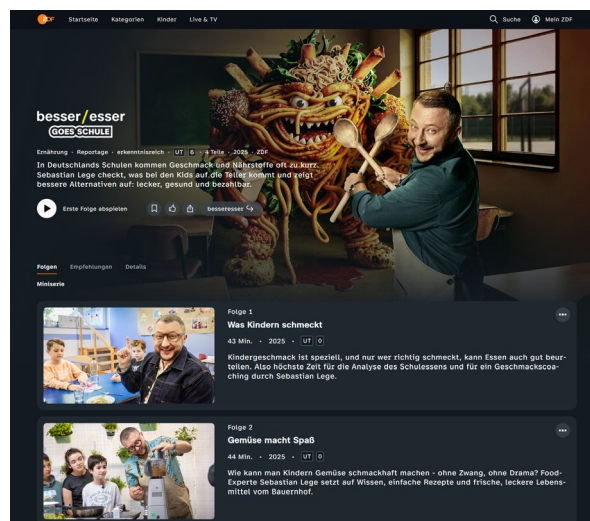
ZDF Startseite Kategorien Kinder Live & TV

Suche Mein ZDF

besser/esser GOES SCHULE

Ernährung · Reportage · erkenntnisreich · UT 6 · 4 Teile · 2025 · ZDF

In Deutschlands Schulen kommen Geschmack und Nährstoffe oft zu kurz. Sebastian Lege checkt, was bei den Kids auf die Teller kommt und zeigt bessere Alternativen auf: lecker, gesund und bezahlbar.

Erste Folge abspielen

besseresser

Folgen Empfehlungen Details

Miniserie

Folge 1

Was Kindern schmeckt

43 Min. · 2025 · UT 0

Kindergeschmack ist speziell, und nur wer richtig schmeckt, kann Essen auch gut beurteilen. Also höchste Zeit für die Analyse des Schulessens und für ein Geschmackscoaching durch Sebastian Lege.

Folge 2

Gemüse macht Spaß

44 Min. · 2025 · UT 0

Wie kann man Kindern Gemüse schmackhaft machen - ohne Zwang, ohne Drama? Food-Experte Sebastian Lege setzt auf Wissen, einfache Rezepte und frische, leckere Lebensmittel vom Bauernhof.